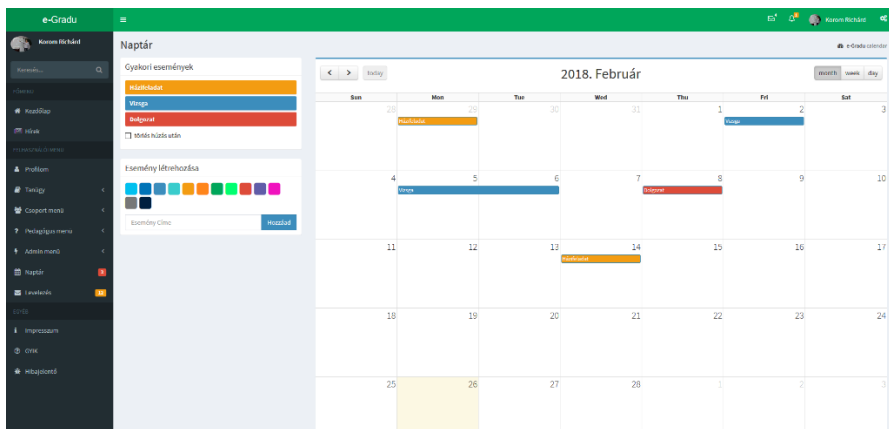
e-Gradu

Korom Richárd

Keresés...

FŐMENÜ

Kezdőlap

Hírek

FELHASZNÁLÓI MENÜ

Profilom

Tanügy

Csoport menü

Pedagógus menü

Admin menü

Naptár

Levelezés

EGYÉB

Impresszum

Címk

Hibajelentő

Korom Richárd

Naptár

e-Gradu calendar

Gyakori események

Házifeladat

Vizsga

Dolgozat

törlés húzás után

Esemény létrehozása

Esemény Címe

Hozzáad

today

2018. Február

month week day

| Sun | Mon | Tue | Wed | Thu | Fri | Sat |
|---|---|---|---|---|---|---|
| 28 | 29 Házifeladat | 30 | 31 | 1 | 2 Vizsga | 3 |
| 4 | 5 Vizsga | 6 | 7 | 8 Dolgozat | 9 | 10 |
| 11 | 12 | 13 | 14 Házifeladat | 15 | 16 | 17 |
| 18 | 19 | 20 | 21 | 22 | 23 | 24 |
| 25 | 26 | 27 | 28 | 1 | 2 | 3 |